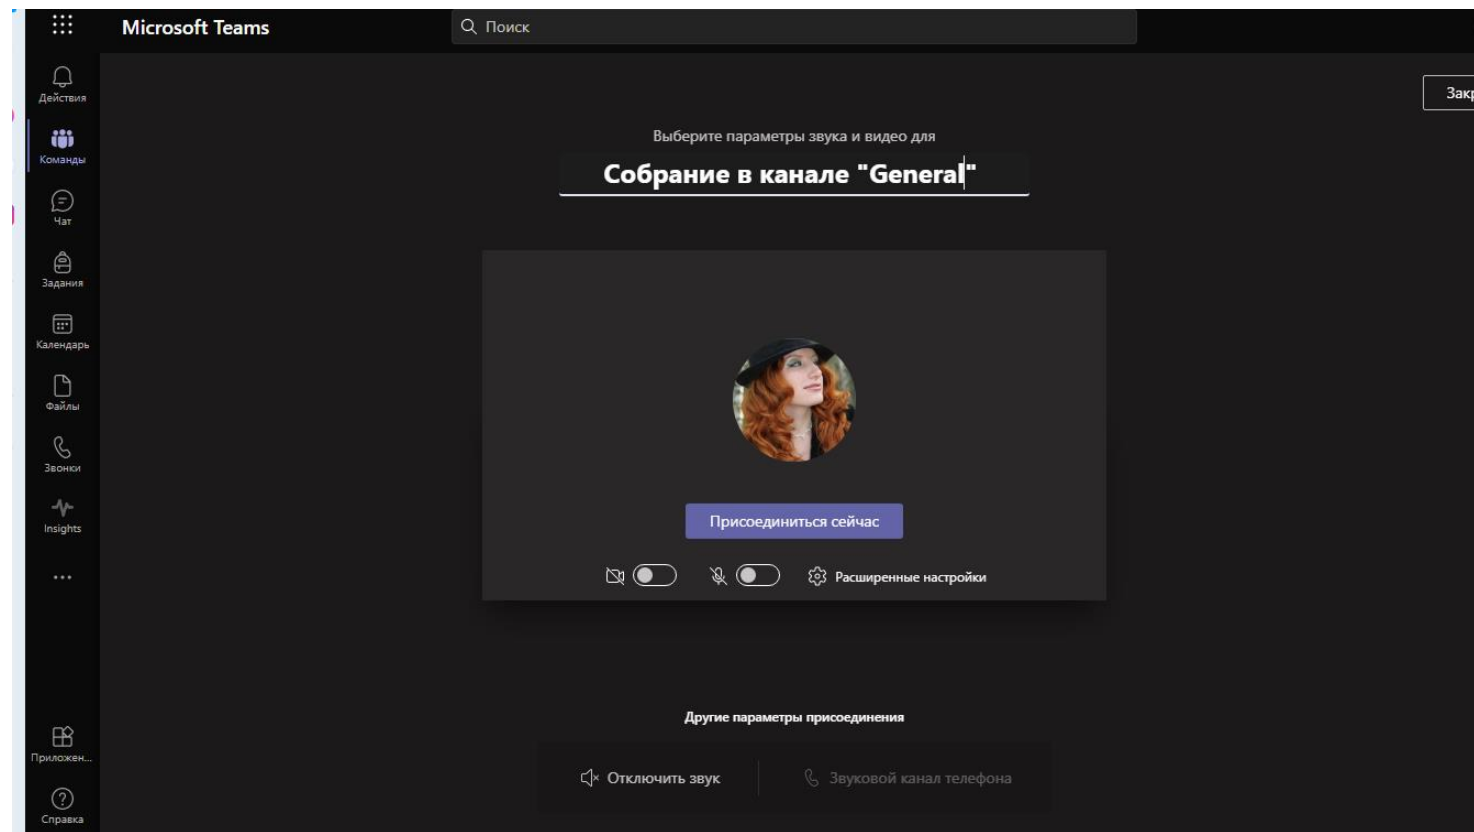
Microsoft Teams

Поиск

Действия

Команды

Чат

Задания

Календарь

Файлы

Звонки

Insights

...

Приложен...

Справка

Закр

Выберите параметры звука и видео для

Собрание в канале "General"

Присоединиться сейчас

Расширенные настройки

Другие параметры присоединения

Отключить звук

Звуковой канал телефона